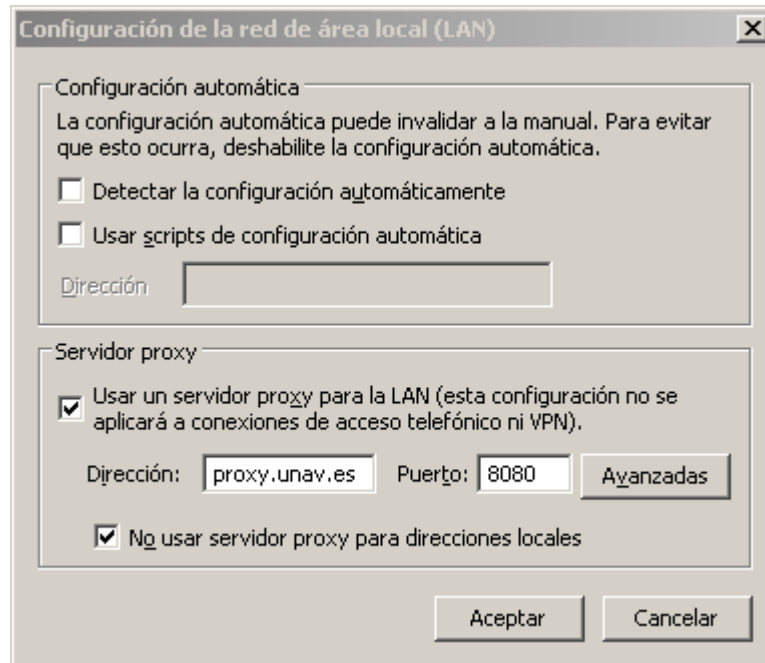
Configuración de la red de área local (LAN)

X

Configuración automática

La configuración automática puede invalidar a la manual. Para evitar que esto ocurra, deshabilite la configuración automática.

Detectar la configuración automáticamente

Usar scripts de configuración automática

Dirección

Servidor proxy

Usar un servidor proxy para la LAN (esta configuración no se aplicará a conexiones de acceso telefónico ni VPN).

Dirección: proxy.unav.es Puerto: 8080 Avanzadas

No usar servidor proxy para direcciones locales

Aceptar Cancelar